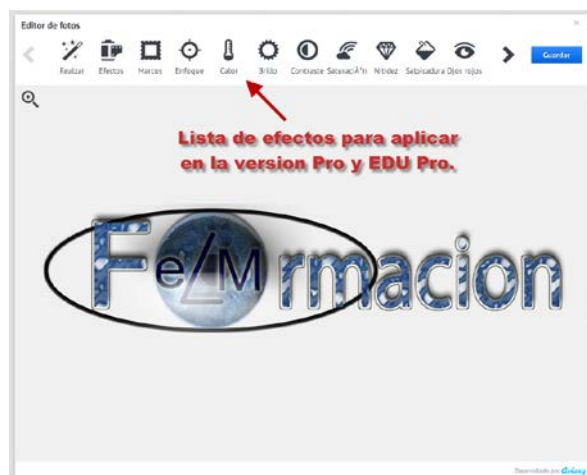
Editor de fotos

Realzar Efectos Marcos Enfoque Calor Brillo Contraste SaturaciÃ³n Nitidez Salpicadura Ojos rojos

Guardar

Lista de efectos para aplicar en la version Pro y EDU Pro.

FeLMrmacion

Desarrollado por Aviary